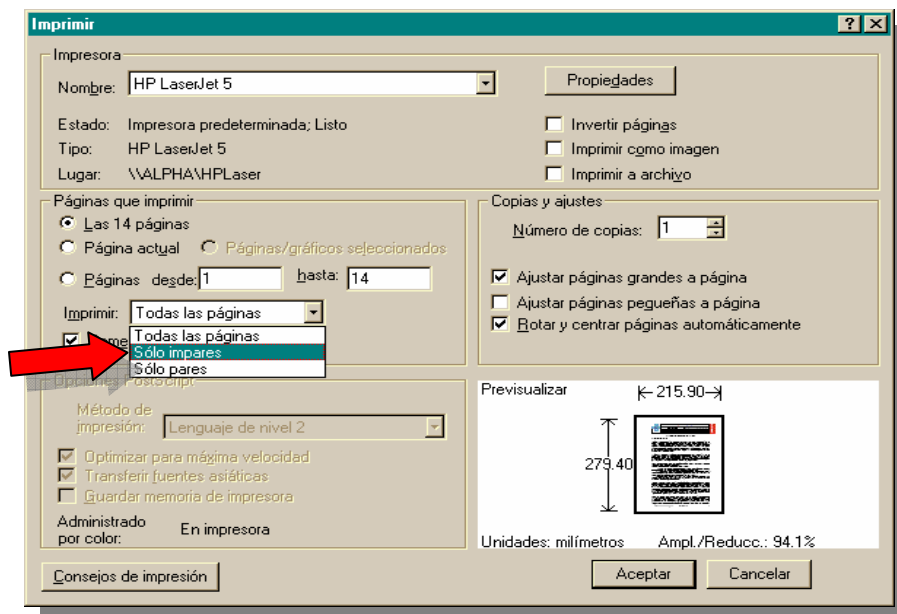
Imprimir
? X

Impresora
Nombre: HP LaserJet 5
Propiedades
Estado: Impresora predeterminada; Listo
Tipo: HP LaserJet 5
Lugar: \\ALPHA\HPLaser
Invertir páginas
Imprimir como imagen
Imprimir a archivo

Páginas que imprimir
Las 14 páginas
Página actual
Páginas/gráficos seleccionados
Páginas desde: 1 hasta: 14
Imprimir: Todas las páginas
Todas las páginas
Sólo impares
Sólo pares
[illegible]

Copias y ajustes
Número de copias: 1
Ajustar páginas grandes a página
Ajustar páginas pequeñas a página
Rotar y centrar páginas automáticamente

Opciones PostScript
Método de impresión: Lenguaje de nivel 2
Optimizar para máxima velocidad
Transferir fuentes asiáticas
Guardar memoria de impresora
Administrado por color: En impresora

Previsualizar
215.90
279.40
Unidades: milímetros
Ampl./Reducc.: 94.1%

Consejos de impresión
Aceptar
Cancelar